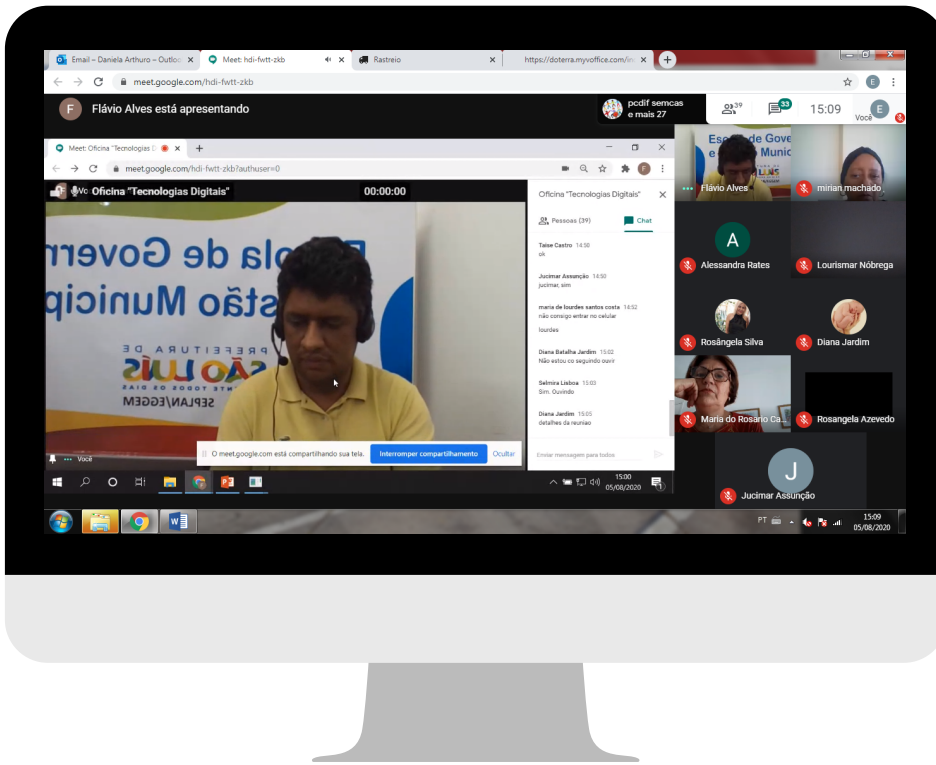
Email – Daniela Arthuro – Outlo ×
Meet: hdi-fwtt-zkb ×
Rastreio ×
https://doterra.myvoffice.com/in ×
meet.google.com/hdi-fwtt-zkb

F Flávio Alves está apresentando

pcdif semcas e mais 27
39
33
15:09
E
Você

Meet: Oficina "Tecnologias D ×
meet.google.com/hdi-fwtt-zkb?authuser=0

Oficina "Tecnologias Digitais"
00:00:00

ola de Govern
stão Municip
PREFEITURA DE
SÃO LUÍS
SEPLAN/EGGEM

Você

Oficina "Tecnologias Digitais"
Pessoas (39)
Chat

Taise Castro 14:50
ok

Jucimar Assunção 14:50
jucimar, sim

maria de lourdes santos costa 14:52
não consigo entrar no celular
lourdes

Diana Batalha Jardim 15:02
Não estou co seguindo ouvir

Selmira Lisboa 15:03
Sim. Ouvindo

Diana Jardim 15:05
detalhes da reuniao

Enviar mensagem para todos

O meet.google.com está compartilhando sua tela.
Interromper compartilhamento
Ocultar

15:00
05/08/2020

Flávio Alves
mirian machado
Alessandra Rates
Lourismar Nóbrega
Rosângela Silva
Diana Jardim
Maria do Rosario Ca...
Rosangela Azevedo
Jucimar Assunção

PT
15:09
05/08/2020